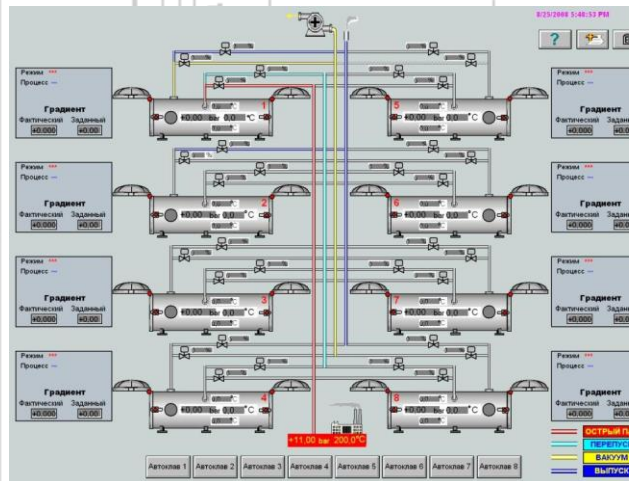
8/25/2008 5:40:53 PM

?

Режим ***
Процесс ---
Градиент
Фактический Заданный
+0.000 +0.00

1
+0.00 bar 0.0 °C

5
+0.00 bar 0.0 °C

Режим ***
Процесс ---
Градиент
Фактический Заданный
+0.000 +0.0

Режим ***
Процесс ---
Градиент
Фактический Заданный
+0.000 +0.00

2
+0.00 bar 0.0 °C

6
+0.00 bar 0.0 °C

Режим ***
Процесс ---
Градиент
Фактический Заданный
+0.000 +0.0

Режим ***
Процесс ---
Градиент
Фактический Заданный
+0.000 +0.00

3
+0.00 bar 0.0 °C

7
+0.00 bar 0.0 °C

Режим ***
Процесс ---
Градиент
Фактический Заданный
+0.000 +0.0

Режим ***
Процесс ---
Градиент
Фактический Заданный
+0.000 +0.00

4
+0.00 bar 0.0 °C

8
+0.00 bar 0.0 °C

Режим ***
Процесс ---
Градиент
Фактический Заданный
+0.000 +0.0

+11.00 bar 200.0°C

ОСТРЫЙ П
ПЕРЕПУС
ВАКУУМ
ВЫПУСК

Автоклав 1 Автоклав 2 Автоклав 3 Автоклав 4 Автоклав 5 Автоклав 6 Автоклав 7 Автоклав 8